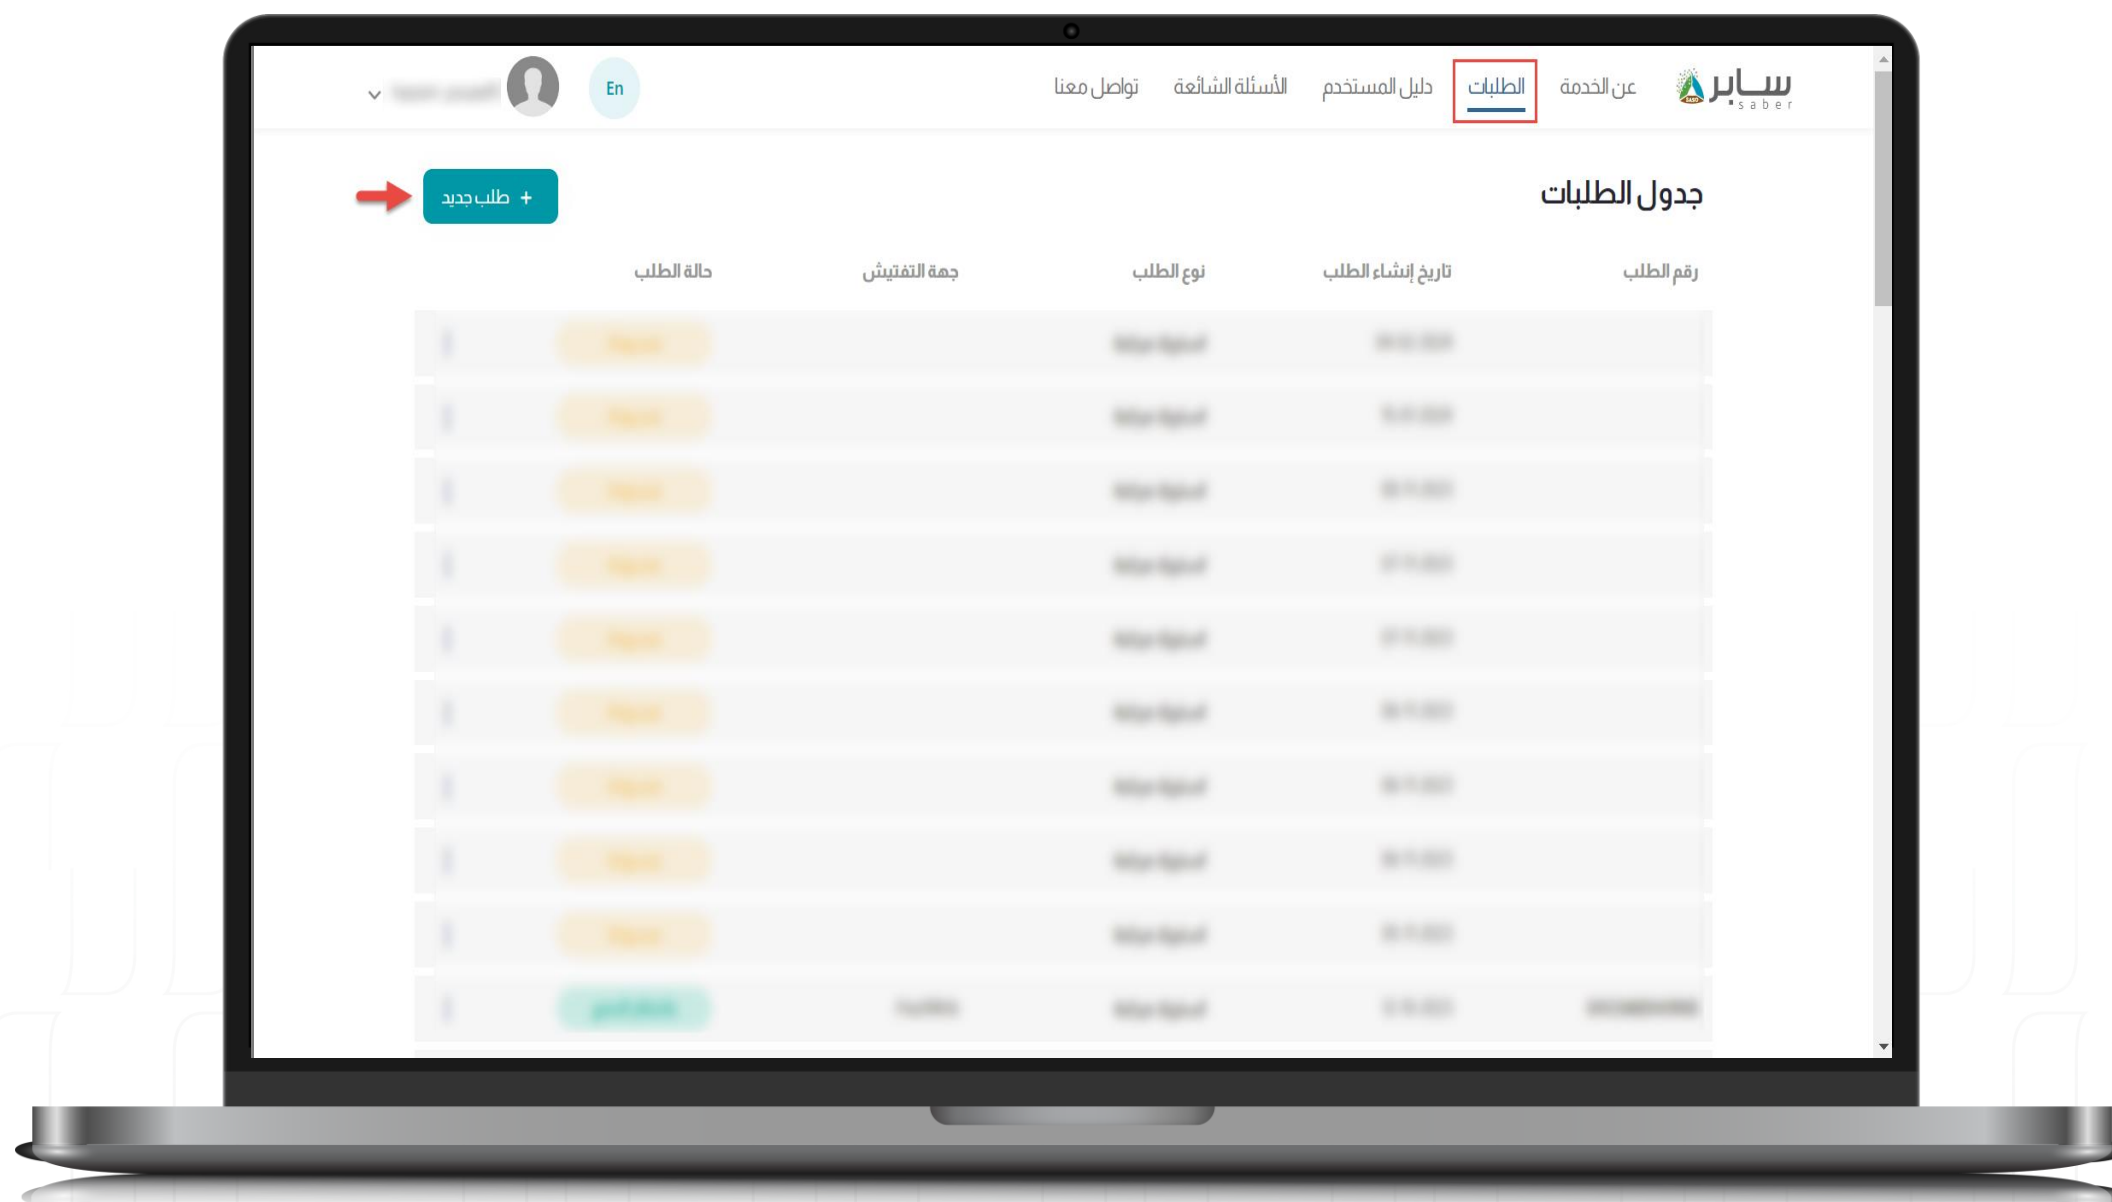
سابر saber

عن الخدمة الطلبات دليل المستخدم الأسئلة الشائعة تواصل معنا

En

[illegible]

جدول الطلبات

+ طلب جديد

| رقم الطلب | تاريخ إنشاء الطلب | نوع الطلب | جهة التفتيش | حالة الطلب |
|---|---|---|---|---|
| | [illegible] | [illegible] | | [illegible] |
| | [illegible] | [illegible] | | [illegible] |
| | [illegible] | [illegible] | | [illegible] |
| | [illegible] | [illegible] | | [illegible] |
| | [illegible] | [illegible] | | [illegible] |
| | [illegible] | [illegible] | | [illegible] |
| | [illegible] | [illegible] | | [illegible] |
| | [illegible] | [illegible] | | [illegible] |
| | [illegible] | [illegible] | | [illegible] |
| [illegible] | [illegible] | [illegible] | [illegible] | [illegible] |